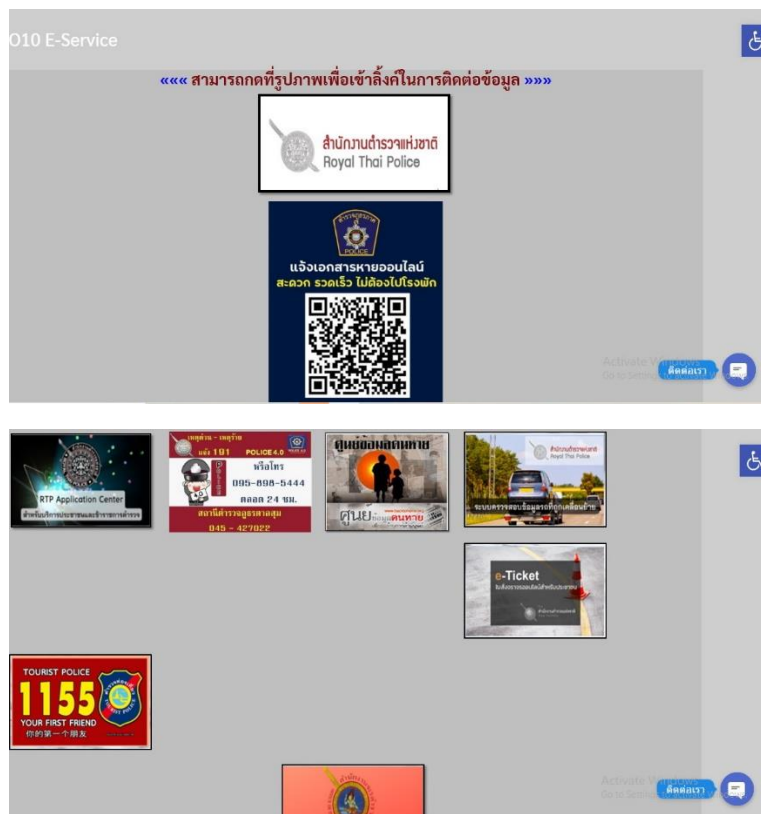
O10 E-Service

««« สามารถกดที่รูปภาพเพื่อเข้าลิ้งค์ในการติดต่อข้อมูล »»»

สำนักงานตำรวจแห่งชาติ
Royal Thai Police

POLICE

แจ้งเอกสารหายออนไลน์
สะดวก รวดเร็ว ไม่ต้องไปโรงพัก

Activate Windows
Go to Settings

ติดต่อเรา

RTP Application Center
สำหรับบริการประชาชนและข้าราชการตำรวจ

เหตุด่วน - เหตุร้าย
แจ้ง 191 POLICE 4.0
หรือโทร
095-898-5444
ตลอด 24 ชม.
สถานีตำรวจภูธรตาลสุม
045 - 427022

ศูนย์ข้อมูลคนหาย
ศูนย์ข้อมูลคนหาย

สำนักงานตำรวจแห่งชาติ
ระบบตรวจสอบข้อมูลรถที่ถูกเคลื่อนย้าย

e-Ticket
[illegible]

TOURIST POLICE
1155
YOUR FIRST FRIEND
你的第一个朋友

Activate Windows
Go to Settings

ติดต่อเรา